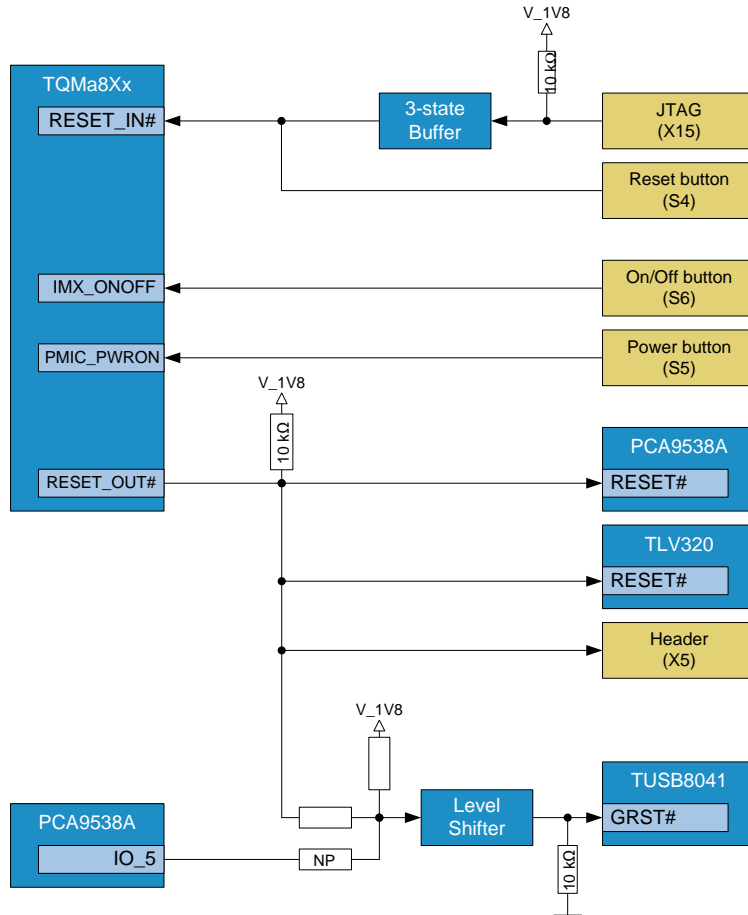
V_1V8

10 kΩ

TQMa8Xx

RESET_IN#

3-state Buffer

JTAG (X15)

Reset button (S4)

IMX_ONOFF

On/Off button (S6)

PMIC_PWRON

Power button (S5)

V_1V8

10 kΩ

PCA9538A

RESET_OUT#

RESET#

TLV320

RESET#

Header (X5)

V_1V8

Level Shifter

TUSB8041

GRST#

PCA9538A

IO_5

NP

10 kΩ